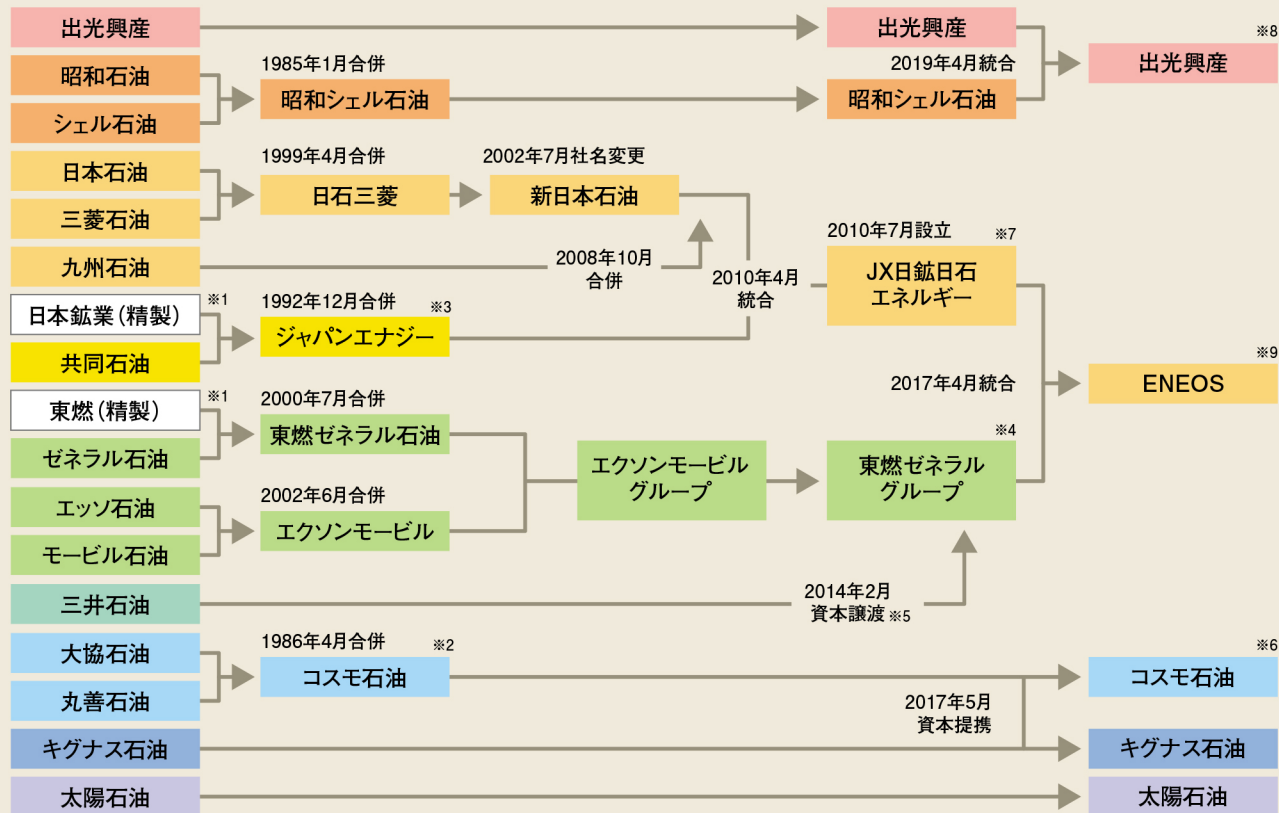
出光興産
出光興産
※8
出光興産
2019年4月統合
昭和石油
1985年1月合併
昭和シェル石油
昭和シェル石油
シェル石油
日本石油
1999年4月合併
日石三菱
2002年7月社名変更
新日本石油
三菱石油
九州石油
2008年10月 合併
2010年7月設立
※7
JX日鉱日石 エネルギー
2010年4月 統合
日本鉱業(精製)
※1
1992年12月合併
※3
ジャパンエナジー
共同石油
2017年4月統合
※9
ENEOS
東燃(精製)
※1
2000年7月合併
東燃ゼネラル石油
ゼネラル石油
エクソンモービル グループ
※4
東燃ゼネラル グループ
エッソ石油
2002年6月合併
エクソンモービル
モービル石油
三井石油
2014年2月 資本譲渡 ※5
大協石油
1986年4月合併
※2
コスモ石油
※6
コスモ石油
丸善石油
2017年5月 資本提携
キグナス石油
キグナス石油
太陽石油
太陽石油